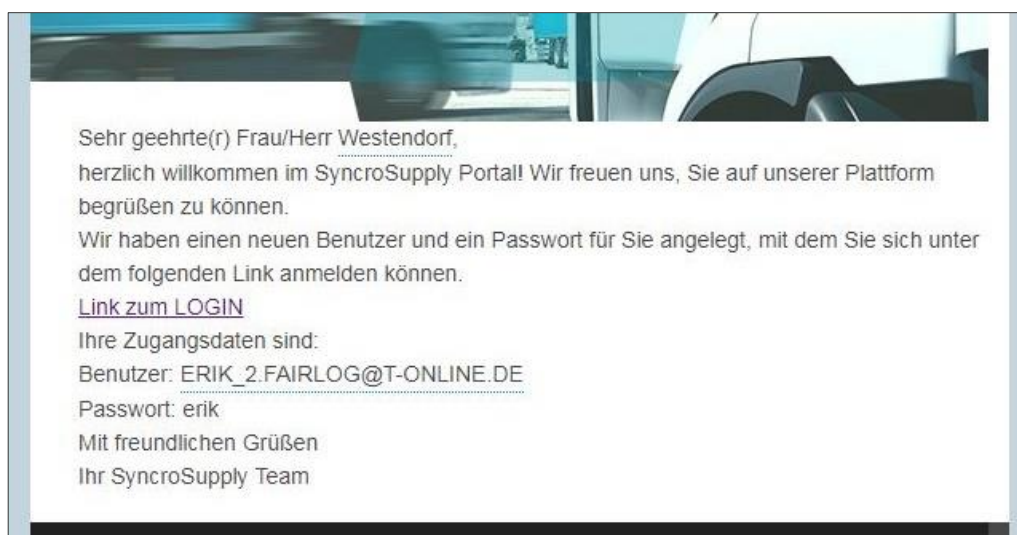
Sehr geehrte(r) Frau/Herr Westendorf,
herzlich willkommen im SyncroSupply Portal! Wir freuen uns, Sie auf unserer Plattform begrüßen zu können.
Wir haben einen neuen Benutzer und ein Passwort für Sie angelegt, mit dem Sie sich unter dem folgenden Link anmelden können.
Link zum LOGIN
Ihre Zugangsdaten sind:
Benutzer: ERIK_2.FAIRLOG@T-ONLINE.DE
Passwort: erik
Mit freundlichen Grüßen
Ihr SyncroSupply Team